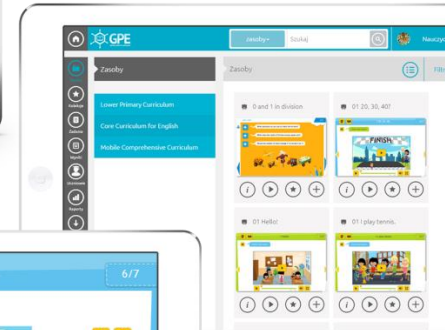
GPE

Zasoby▾

Szukaj

Nauczy

Zasoby

Zasoby

Filt

Lower Primary Curriculum

Core Curriculum for English

Mobile Comprehensive Curriculum

Kolekcje

Zadania

Wyniki

Uczniowie

Raporty

0 and 1 in division

01 20, 30, 40?

FINISH

01 Hello!

01 I play tennis.

6/7